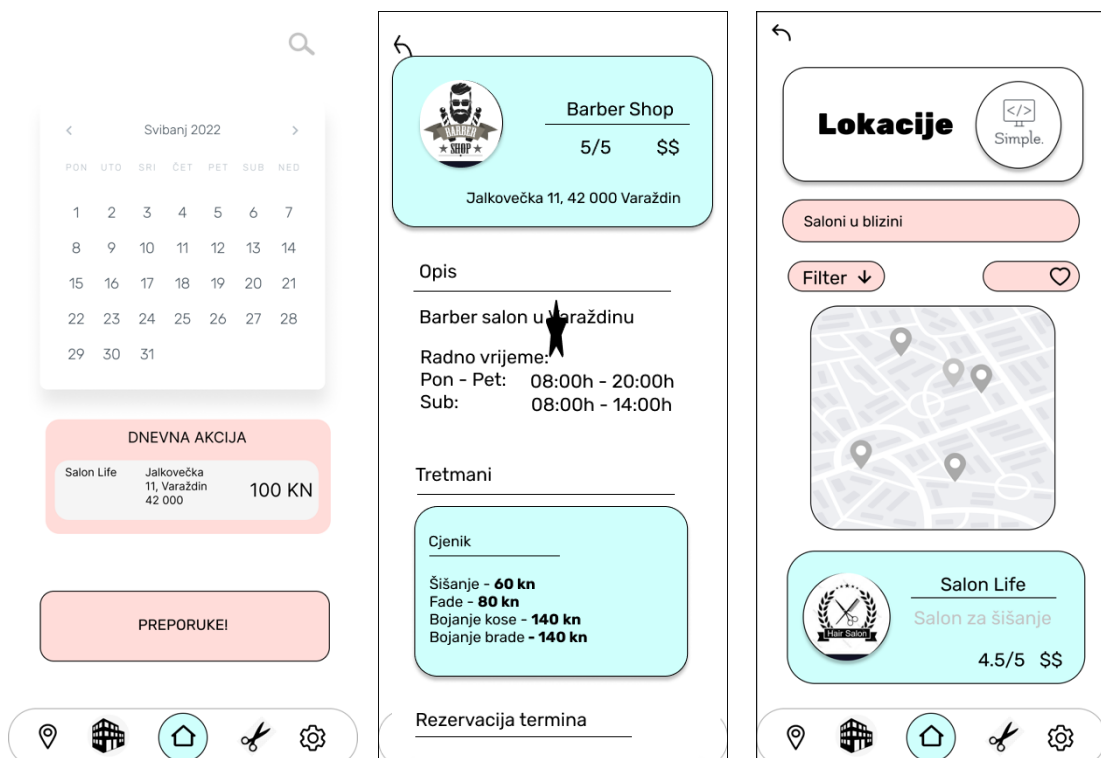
Svibanj 2022

| PON | UTO | SRI | ČET | PET | SUB | NED |
|---|---|---|---|---|---|---|
| 1 | 2 | 3 | 4 | 5 | 6 | 7 |
| 8 | 9 | 10 | 11 | 12 | 13 | 14 |
| 15 | 16 | 17 | 18 | 19 | 20 | 21 |
| 22 | 23 | 24 | 25 | 26 | 27 | 28 |
| 29 | 30 | 31 | | | | |

DNEVNA AKCIJA

Salon Life Jalkovečka 11, Varaždin 42 000 100 KN

PREPORUKE!

BARBER SHOP

Barber Shop

5/5 $$

Jalkovečka 11, 42 000 Varaždin

Opis

Barber salon u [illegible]araždinu

Radno vrijeme:
Pon - Pet: 08:00h - 20:00h
Sub: 08:00h - 14:00h

Tretmani

Cjenik

Šišanje - **60 kn**
Fade - **80 kn**
Bojanje kose - **140 kn**
Bojanje brade **- 140 kn**

Rezervacija termina

Lokacije

</>
Simple.

Saloni u blizini

Filter ↓

Salon Life

Salon za šišanje

Hair Salon

4.5/5 $$